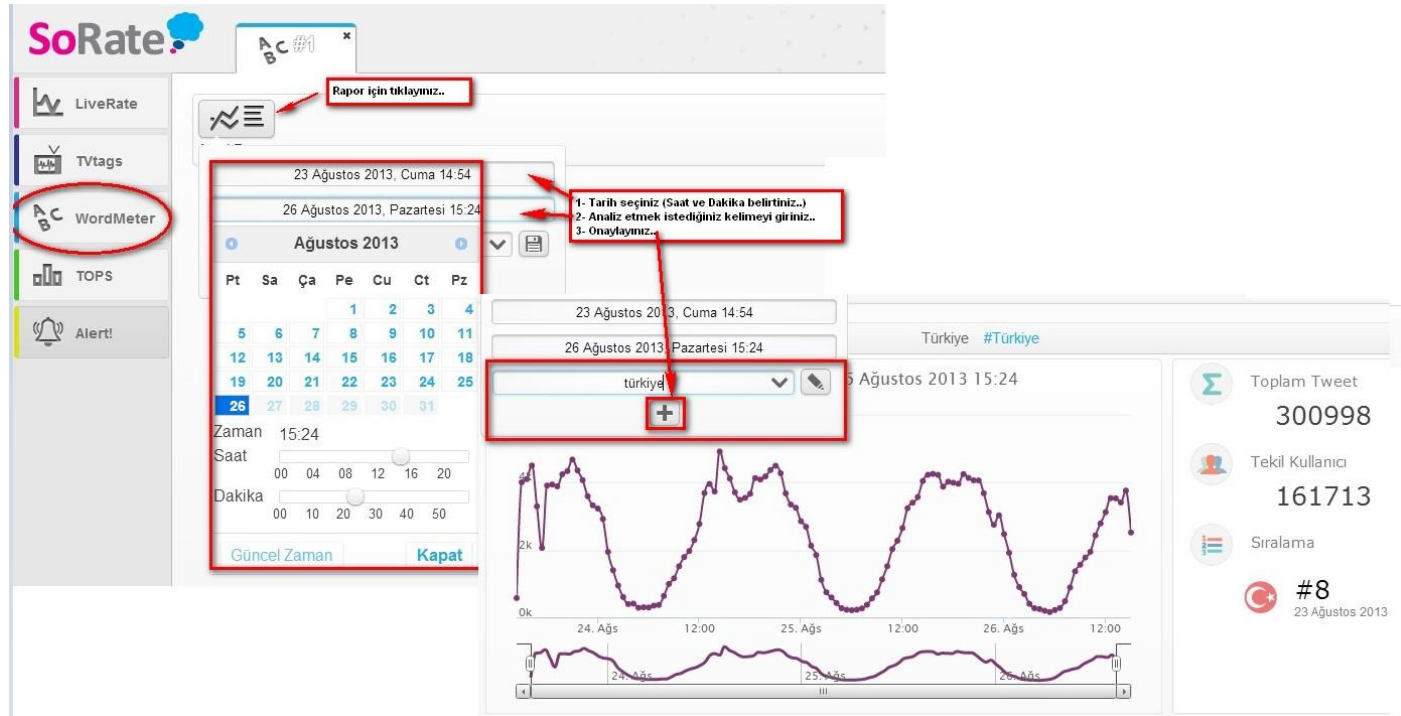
SoRate

ABC #1

LiveRate

TVtags

WordMeter

TOPS

Alert!

Rapor için tıklayınız..

23 Ağustos 2013, Cuma 14:54

26 Ağustos 2013, Pazartesi 15:24

1- Tarih seçiniz (Saat ve Dakika belirtiniz..)
2- Analiz etmek istediğiniz kelimeyi giriniz..
3- Onaylayınız..

Ağustos 2013

| Pt | Sa | Ça | Pe | Cu | Ct | Pz |
|---|---|---|---|---|---|---|
| | | | 1 | 2 | 3 | 4 |
| 5 | 6 | 7 | 8 | 9 | 10 | 11 |
| 12 | 13 | 14 | 15 | 16 | 17 | 18 |
| 19 | 20 | 21 | 22 | 23 | 24 | 25 |
| 26 | 27 | 28 | 29 | 30 | 31 | |

Zaman 15:24
Saat
00 04 08 12 16 20
Dakika
00 10 20 30 40 50

Güncel Zaman Kapat

23 Ağustos 2013, Cuma 14:54

26 Ağustos 2013, Pazartesi 15:24

türkiye

+

Türkiye #Türkiye

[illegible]5 Ağustos 2013 15:24

4k
2k
0k

24. Ağs 12:00 25. Ağs 12:00 26. Ağs 12:00

24. Ağs 25. Ağs 26. Ağs

Toplam Tweet
300998

Tekil Kullanıcı
161713

Sıralama

#8
23 Ağustos 2013